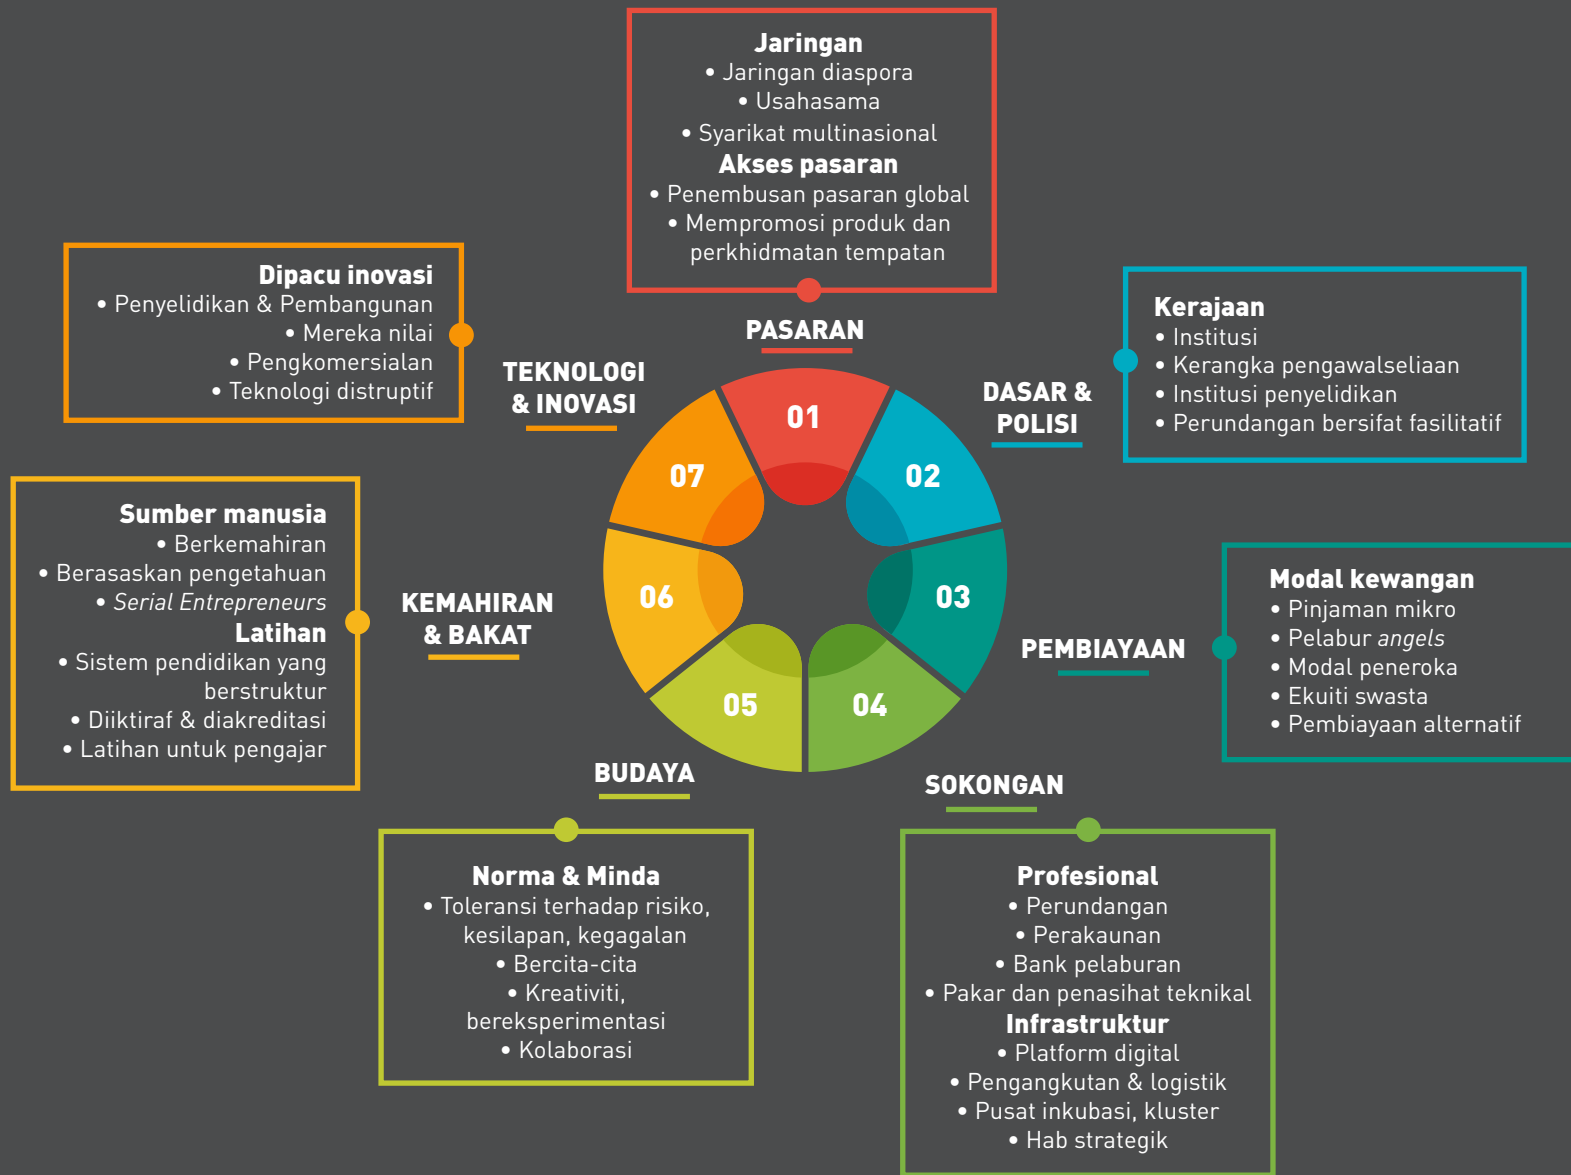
Jaringan
• Jaringan diaspora
• Usahasama
• Syarikat multinasional
Akses pasaran
• Penembusan pasaran global
• Mempromosi produk dan perkhidmatan tempatan

Dipacu inovasi
• Penyelidikan & Pembangunan
• Mereka nilai
• Pengkomersialan
• Teknologi distruptif

Kerajaan
• Institusi
• Kerangka pengawalseliaan
• Institusi penyelidikan
• Perundangan bersifat fasilitatif

PASARAN

TEKNOLOGI & INOVASI

DASAR & POLISI

01

02

03

04

05

06

07

Sumber manusia
• Berkemahiran
• Berasaskan pengetahuan
• *Serial Entrepreneurs*
Latihan
• Sistem pendidikan yang berstruktur
• Diiktiraf & diakreditasi
• Latihan untuk pengajar

KEMAHIRAN & BAKAT

PEMBIAYAAN

Modal kewangan
• Pinjaman mikro
• Pelabur *angels*
• Modal peneroka
• Ekuiti swasta
• Pembiayaan alternatif

BUDAYA

SOKONGAN

Norma & Minda
• Toleransi terhadap risiko, kesilapan, kegagalan
• Bercita-cita
• Kreativiti, bereksperimentasi
• Kolaborasi

Profesional
• Perundangan
• Perakaunan
• Bank pelaburan
• Pakar dan penasihat teknikal
Infrastruktur
• Platform digital
• Pengangkutan & logistik
• Pusat inkubasi, kluster
• Hab strategik